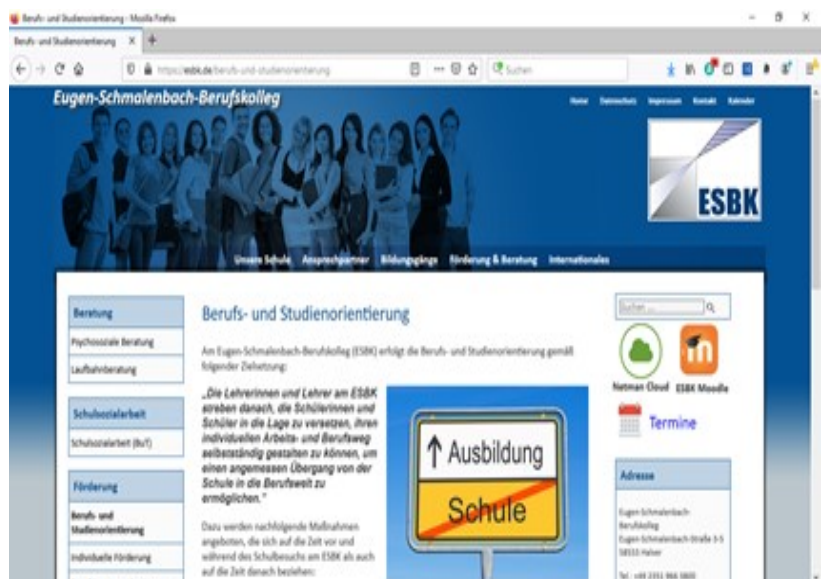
Berufs- und Studienorientierung - Mozilla Firefox

Berufs- und Studienorientierung ×

https://esbk.de/berufs-und-studienorientierung

Suchen

Eugen-Schmalenbach-Berufskolleg

Home Datenschutz Impressum Kontakt Kalender

ESBK

Unsere Schule Ansprechpartner Bildungsgänge Förderung & Beratung Internationales

Beratung

Psychosoziale Beratung

Laufbahnberatung

Schulsozialarbeit

Schulsozialarbeit (BuT)

Förderung

Berufs- und Studienorientierung

Individuelle Förderung

Berufs- und Studienorientierung

Am Eugen-Schmalenbach-Berufskolleg (ESBK) erfolgt die Berufs- und Studienorientierung gemäß folgender Zielsetzung:

„Die Lehrerinnen und Lehrer am ESBK streben danach, die Schülerinnen und Schüler in die Lage zu versetzen, ihren individuellen Arbeits- und Berufsweg selbstständig gestalten zu können, um einen angemessenen Übergang von der Schule in die Berufswelt zu ermöglichen."

Dazu werden nachfolgende Maßnahmen angeboten, die sich auf die Zeit vor und während des Schulbesuchs am ESBK als auch auf die Zeit danach beziehen:

↑ Ausbildung

Schule

Suchen ...

Netman Cloud

ESBK Moodle

Termine

Adresse

Eugen-Schmalenbach-Berufskolleg
Eugen-Schmalenbach-Straße 3-5
58553 Halver

Tel. +49 2353 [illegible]